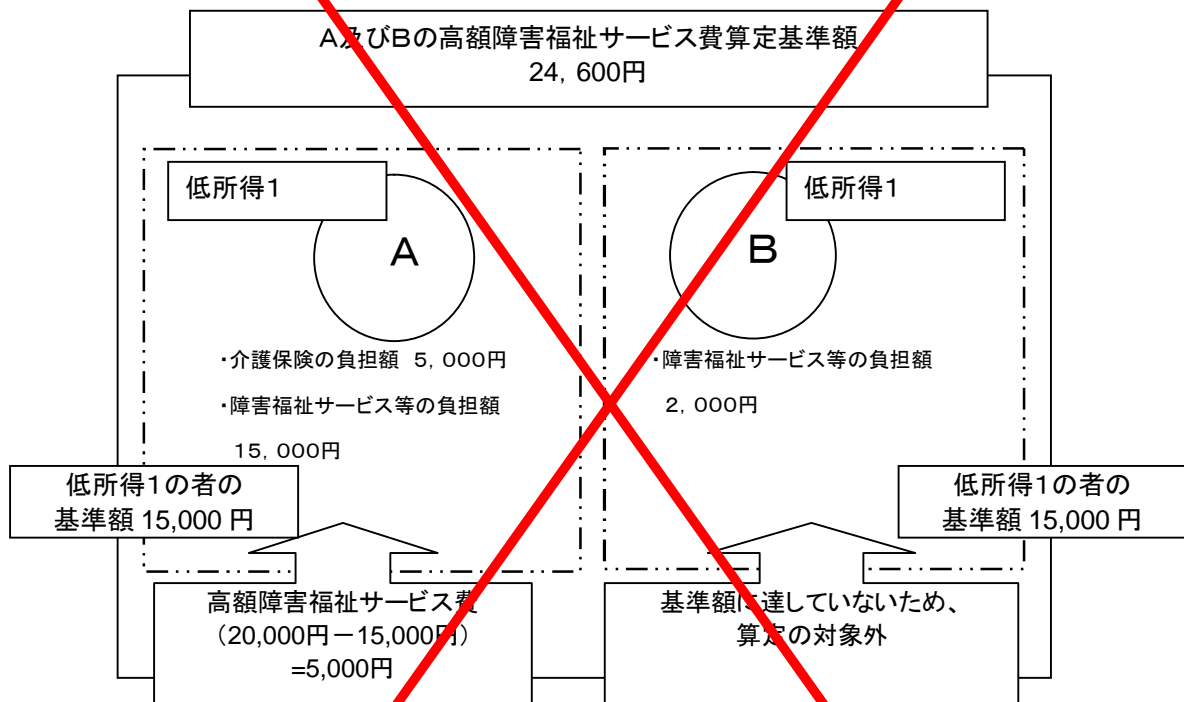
A及びBの高額障害福祉サービス費算定基準額
24，600円

低所得1

A

・介護保険の負担額 5，000円

・障害福祉サービス等の負担額

15，000円

低所得1

B

・障害福祉サービス等の負担額

2，000円

低所得1の者の
基準額 15,000 円

低所得1の者の
基準額 15,000 円

高額障害福祉サービス費
（20,000円－15,000円）
=5,000円

基準額に達していないため、
算定の対象外